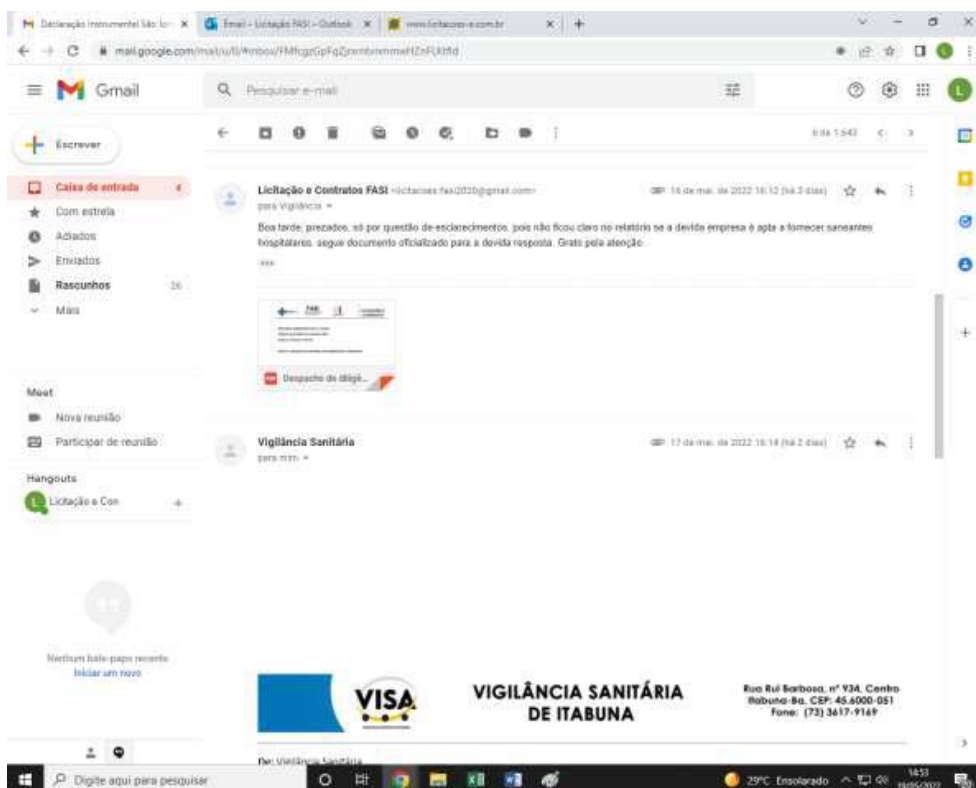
Declaração Instrumental São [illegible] | Email - Licitação FASI - Outlook | www.licitacoes-e.com.br

mail.google.com/mail/u/0/#inbox/FMfcgzGpFqZjrembmmwHZnFXtfd

Gmail

Pesquisar e-mail

Escrever

Caixa de entrada 4
Com estrela
Adiados
Enviados
Rascunhos 26
Mais

Meet
Nova reunião
Participar de reunião

Hangouts
Licitação e Con

Nenhum bate-papo recente
Iniciar um novo

6 de 1.643

Licitação e Contratos FASI <licitacoes.fasi2020@gmail.com>
para Vigilância

16 de mar. de 2022 16:12 (há 3 dias)

Boa tarde, prezados, só por questão de esclarecimentos, pois não ficou claro no relatório se a devida empresa é apta a fornecer saneantes hospitalares, segue documento oficializado para a devida resposta. Grato pela atenção.

Despacho de diligê...

Vigilância Sanitária
para mim

17 de mar. de 2022 16:14 (há 2 dias)

VISA

VIGILÂNCIA SANITÁRIA DE ITABUNA

Rua Rui Barbosa, nº 934, Centro
Itabuna-Ba. CEP: 45.6000-051
Fone: (73) 3617-9169

De: Vigilância Sanitária

Digite aqui para pesquisar

29°C Ensolarado 14:53 19/03/2022